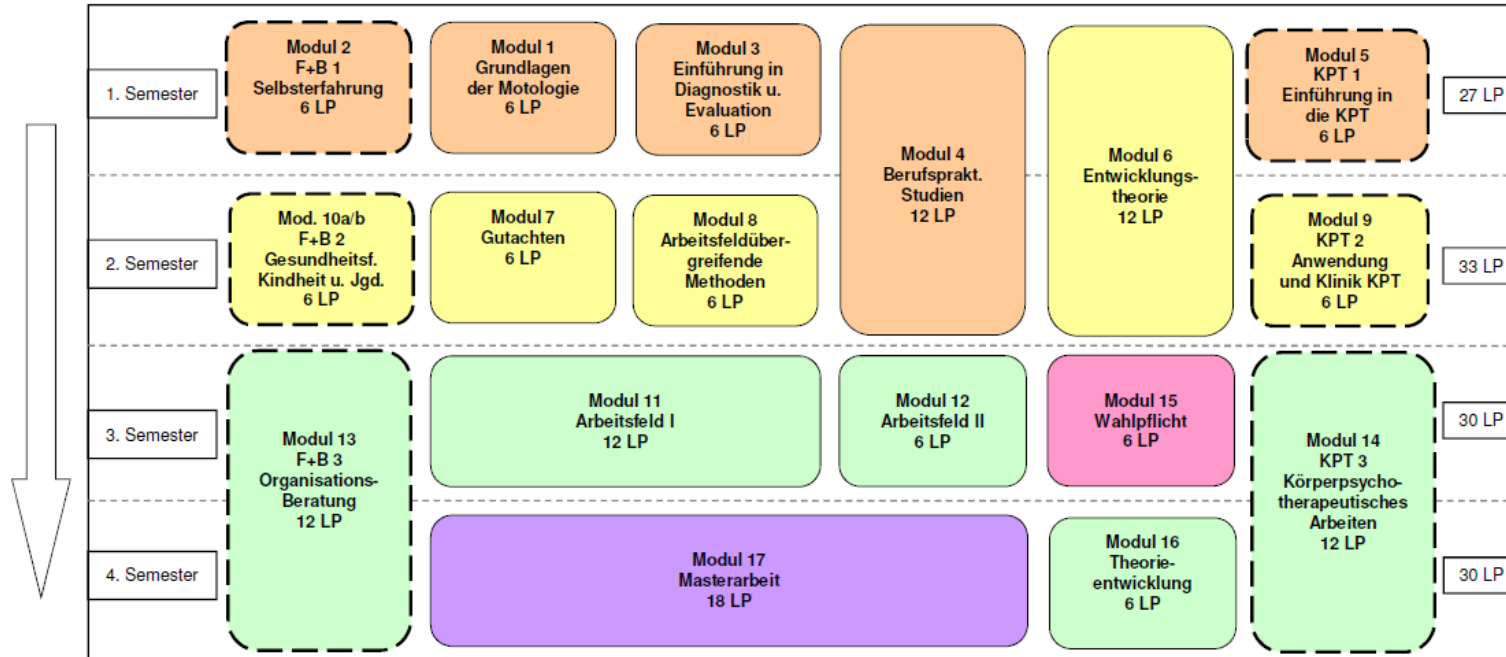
1. Semester

Modul 2
F+B 1
Selbsterfahrung
6 LP

Modul 1
Grundlagen
der Motologie
6 LP

Modul 3
Einführung in
Diagnostik u.
Evaluation
6 LP

Modul 4
Berufsprakt.
Studien
12 LP

Modul 6
Entwicklungstheorie
12 LP

Modul 5
KPT 1
Einführung in
die KPT
6 LP

27 LP

2. Semester

Mod. 10a/b
F+B 2
Gesundheitsf.
Kindheit u. Jgd.
6 LP

Modul 7
Gutachten
6 LP

Modul 8
Arbeitsfeldübergreifende
Methoden
6 LP

Modul 9
KPT 2
Anwendung
und Klinik KPT
6 LP

33 LP

3. Semester

Modul 13
F+B 3
Organisations-Beratung
12 LP

Modul 11
Arbeitsfeld I
12 LP

Modul 12
Arbeitsfeld II
6 LP

Modul 15
Wahlpflicht
6 LP

Modul 14
KPT 3
Körperpsychotherapeutisches
Arbeiten
12 LP

30 LP

4. Semester

Modul 17
Masterarbeit
18 LP

Modul 16
Theorieentwicklung
6 LP

30 LP